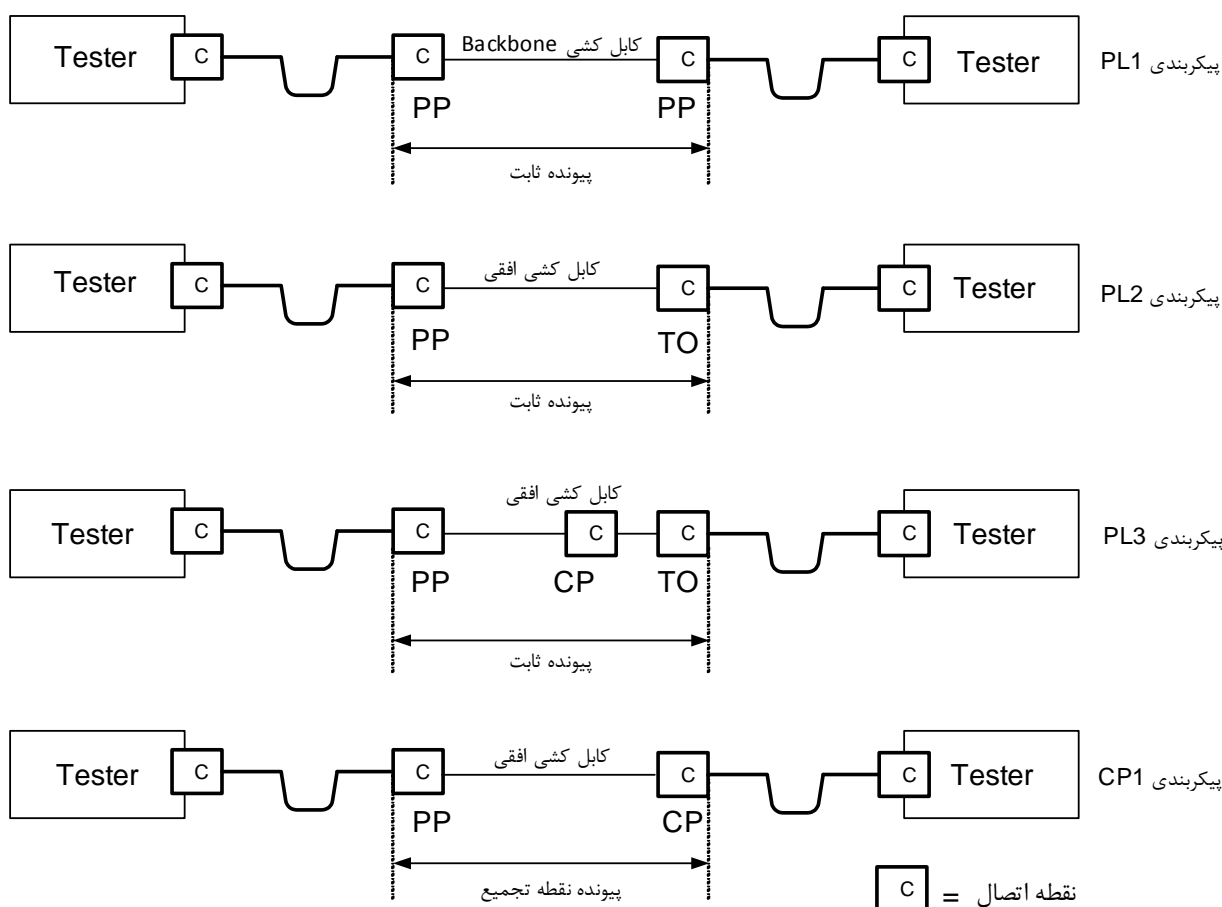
Tester C C کابل کشی Backbone C C Tester پیکربندی PL1
PP PP
پیونده ثابت

Tester C C کابل کشی افقی C C Tester پیکربندی PL2
PP TO
پیونده ثابت

Tester C کابل کشی افقی C C C C Tester پیکربندی PL3
PP CP TO
پیونده ثابت

Tester C C کابل کشی افقی C C Tester پیکربندی CP1
PP CP
پیونده نقطه تجمیع

C = نقطه اتصال